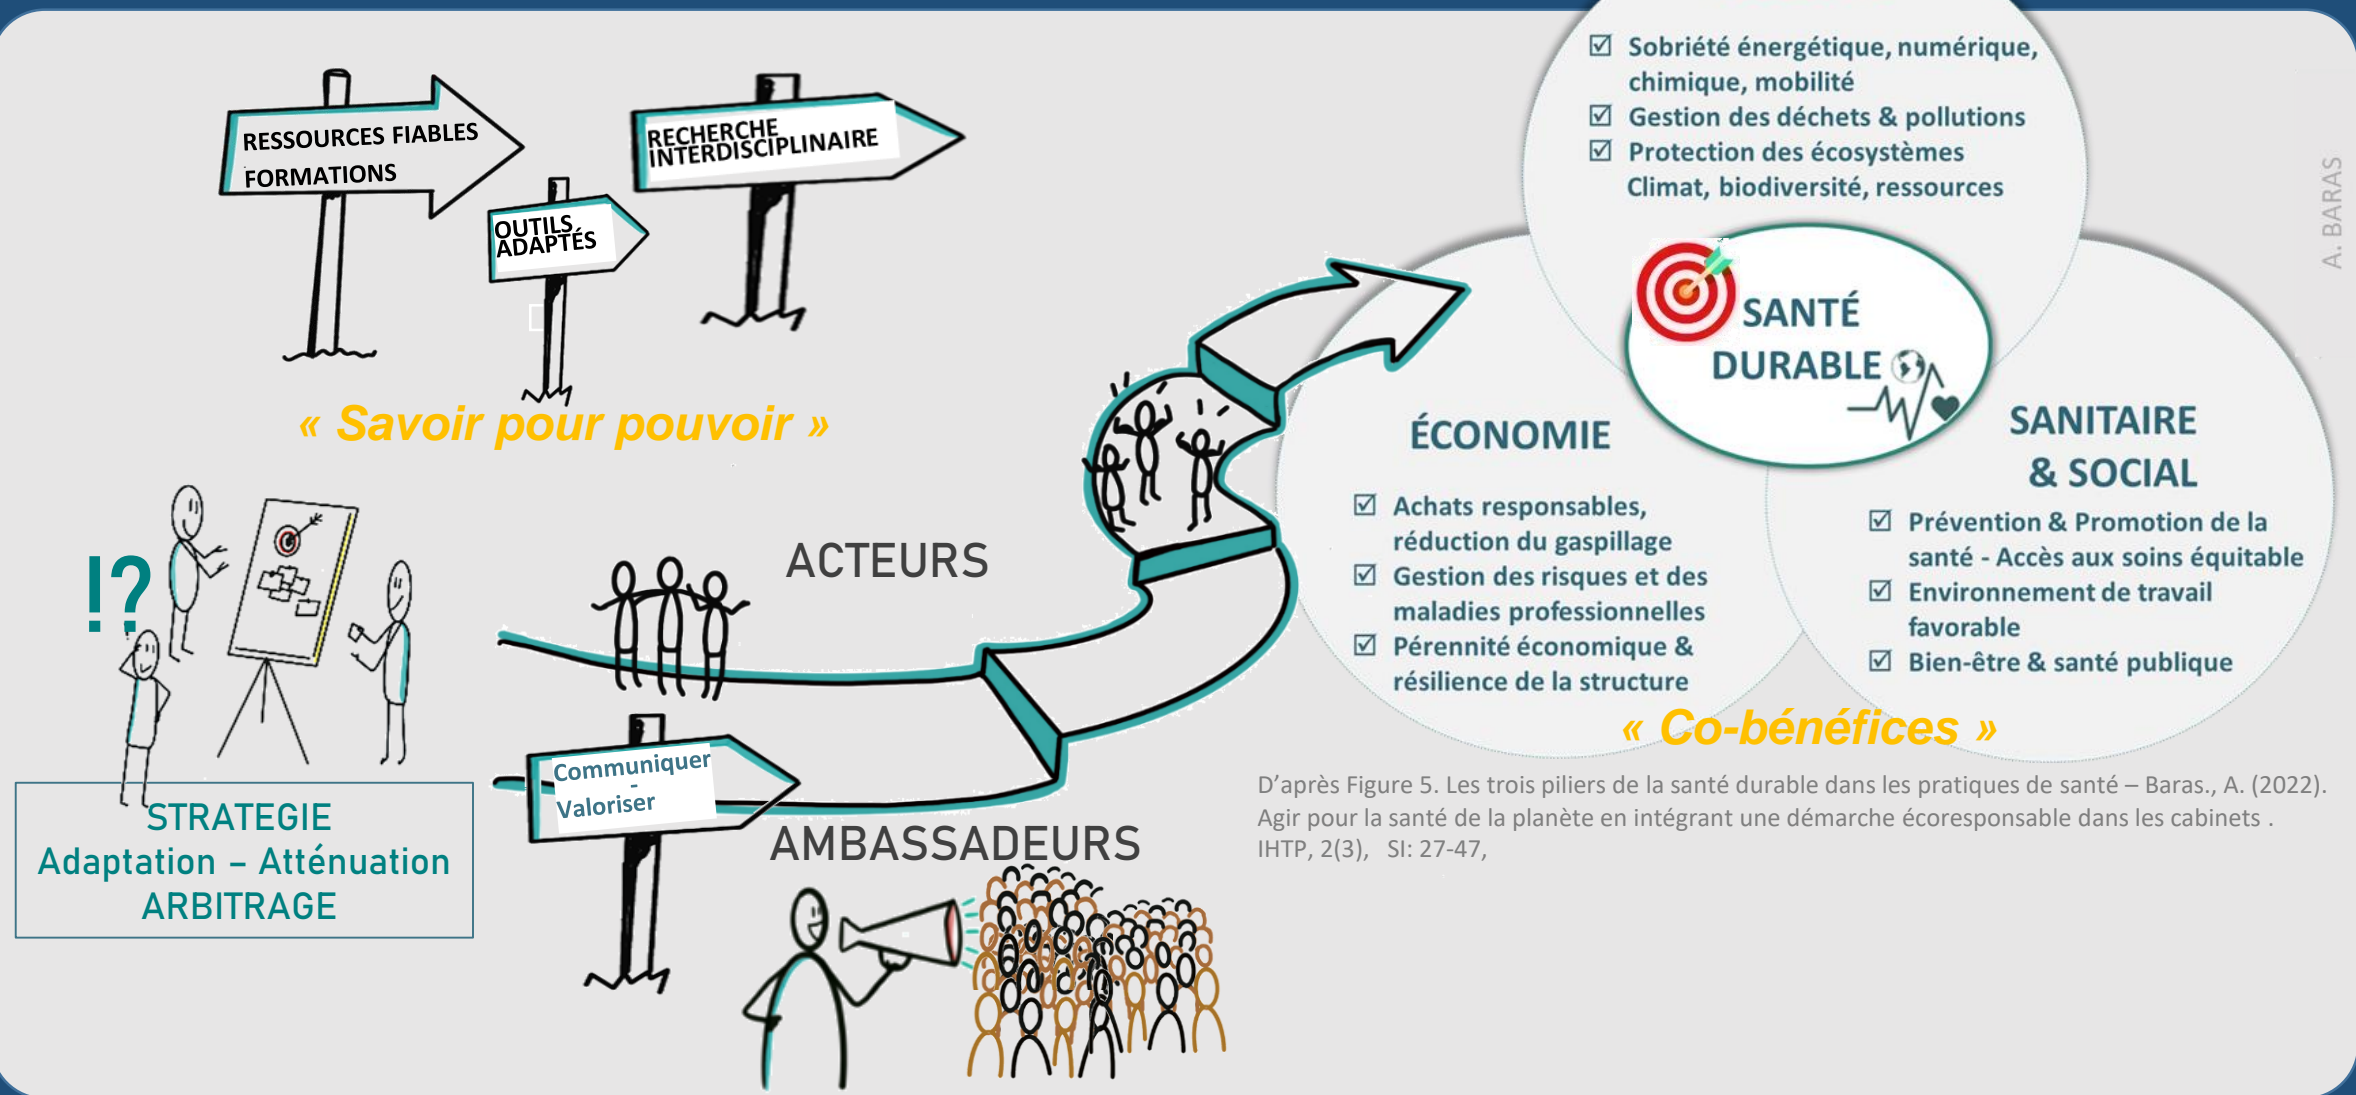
RESSOURCES FIABLES
FORMATIONS

OUTILS ADAPTÉS

RECHERCHE INTERDISCIPLINAIRE

« Savoir pour pouvoir »

!?

STRATEGIE
Adaptation – Atténuation
ARBITRAGE

ACTEURS

Communiquer
-
Valoriser

AMBASSADEURS

☑ Sobriété énergétique, numérique, chimique, mobilité
☑ Gestion des déchets & pollutions
☑ Protection des écosystèmes
Climat, biodiversité, ressources

SANTÉ DURABLE

ÉCONOMIE

☑ Achats responsables, réduction du gaspillage
☑ Gestion des risques et des maladies professionnelles
☑ Pérennité économique & résilience de la structure

SANITAIRE & SOCIAL

☑ Prévention & Promotion de la santé - Accès aux soins équitable
☑ Environnement de travail favorable
☑ Bien-être & santé publique

« Co-bénéfices »

A. BARAS

D'après Figure 5. Les trois piliers de la santé durable dans les pratiques de santé – Baras., A. (2022). Agir pour la santé de la planète en intégrant une démarche écoresponsable dans les cabinets . IHTP, 2(3), SI: 27-47,